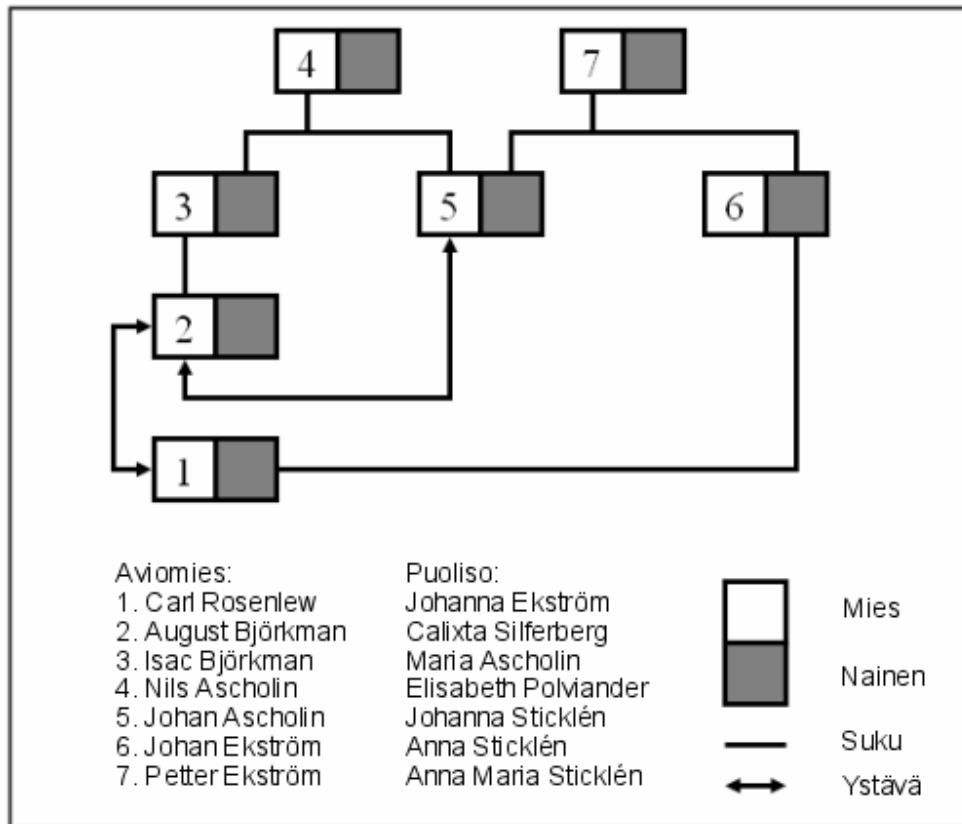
4
7
3
5
6
2
1

Aviomies:
1. Carl Rosenlew
2. August Björkman
3. Isac Björkman
4. Nils Ascholin
5. Johan Ascholin
6. Johan Ekström
7. Petter Ekström

Puoliso:
Johanna Ekström
Calixta Silferberg
Maria Ascholin
Elisabeth Polviander
Johanna Sticklén
Anna Sticklén
Anna Maria Sticklén

Mies
Nainen
Suku
Ystävä